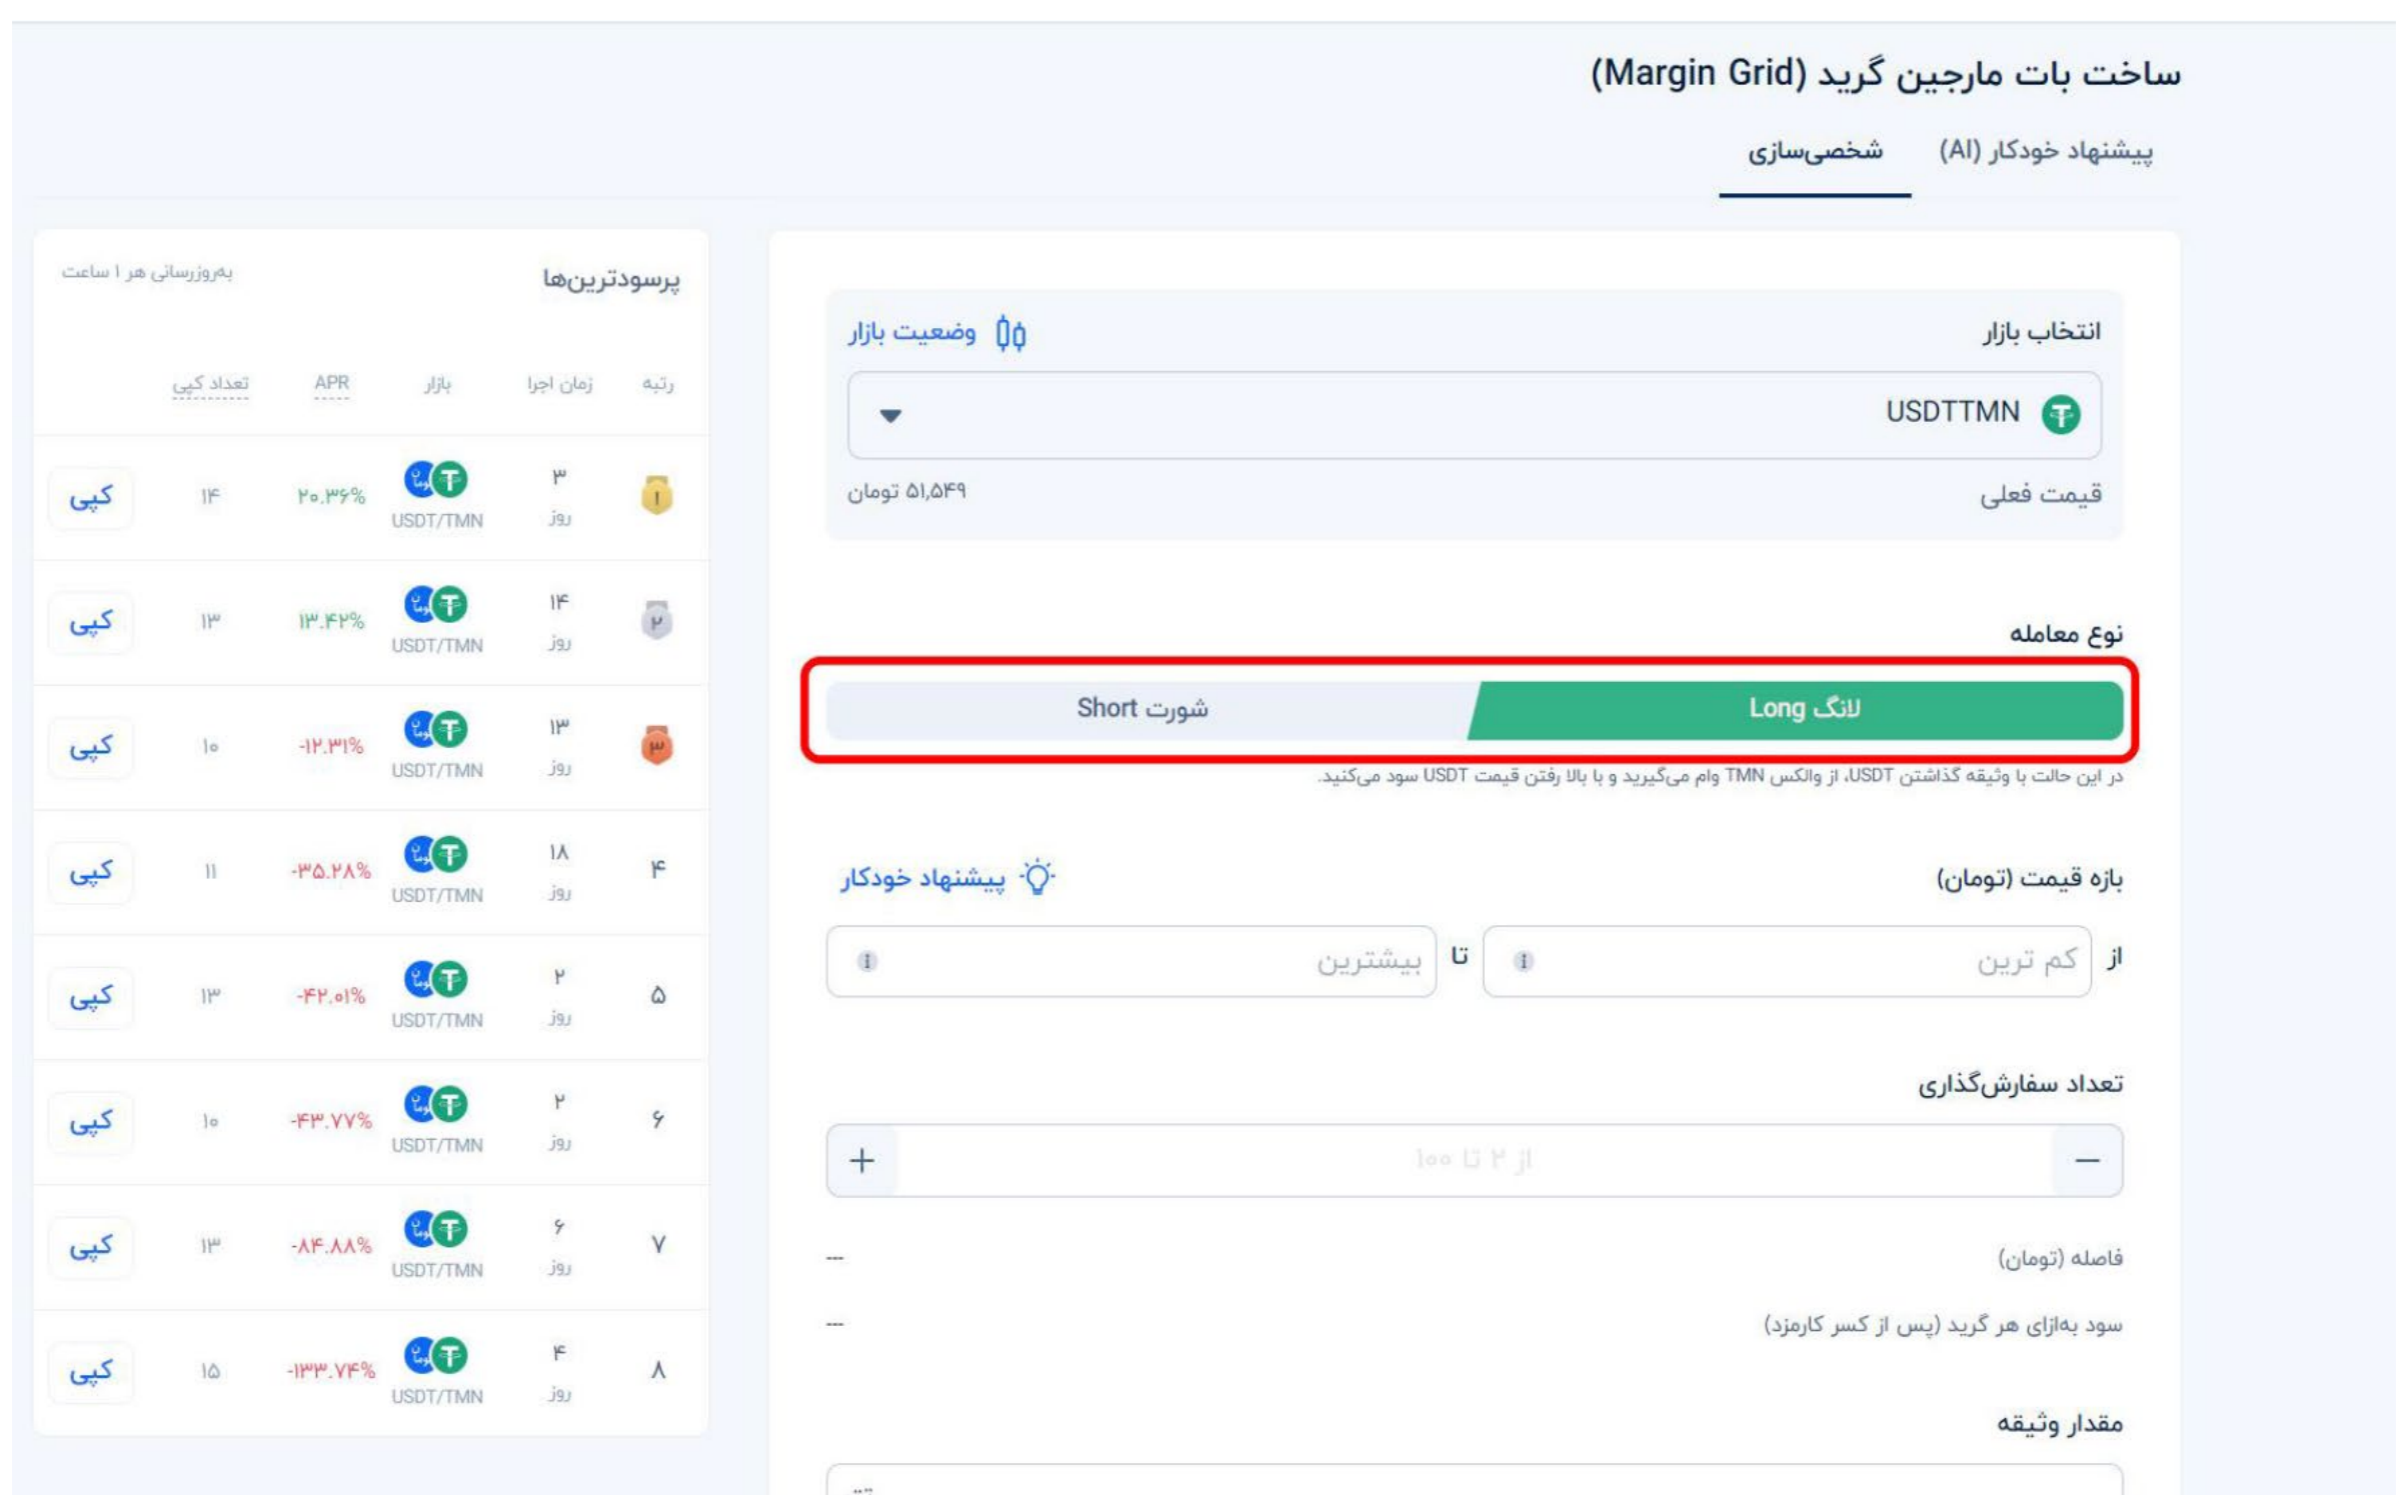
ساخت بات مارجین گرید (Margin Grid)

پیشنهاد خودکار (AI) شخصی‌سازی

انتخاب بازار
وضعیت بازار
USDTTMN
قیمت فعلی
۵۱,۵۴۹ تومان

نوع معامله
لانگ Long
شورت Short
در این حالت با وثیقه گذاشتن USDT، از والکس TMN وام می‌گیرید و با بالا رفتن قیمت USDT سود می‌کنید.

بازه قیمت (تومان)
پیشنهاد خودکار
از کم ترین
تا بیشترین

تعداد سفارش‌گذاری
از ۲ تا ۱۰۰

فاصله (تومان) ---
سود به‌ازای هر گرید (پس از کسر کارمزد) ---

مقدار وثیقه

پرسودترین‌ها
به‌روزرسانی هر ۱ ساعت

| رتبه | زمان اجرا | بازار | APR | تعداد کپی | |
|---|---|---|---|---|---|
| ۱ | ۳ روز | USDT/TMN | ۲۰.۳۶% | ۱۴ | کپی |
| ۲ | ۱۴ روز | USDT/TMN | ۱۳.۴۲% | ۱۳ | کپی |
| ۳ | ۱۳ روز | USDT/TMN | -۱۲.۳۱% | ۱۰ | کپی |
| ۴ | ۱۸ روز | USDT/TMN | -۳۵.۲۸% | ۱۱ | کپی |
| ۵ | ۲ روز | USDT/TMN | -۴۲.۰۱% | ۱۳ | کپی |
| ۶ | ۲ روز | USDT/TMN | -۴۳.۷۷% | ۱۰ | کپی |
| ۷ | ۶ روز | USDT/TMN | -۸۴.۸۸% | ۱۳ | کپی |
| ۸ | ۴ روز | USDT/TMN | -۱۳۳.۷۴% | ۱۵ | کپی |